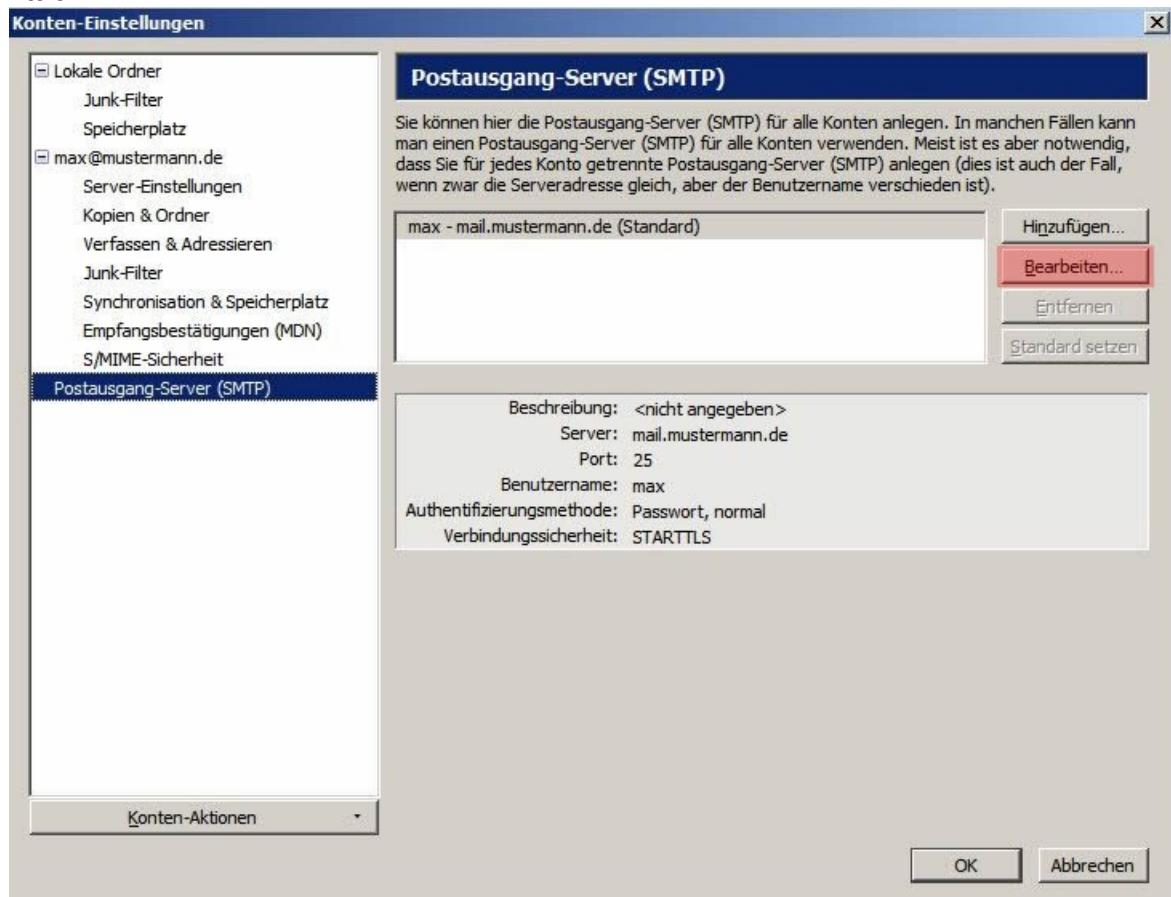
Konten-Einstellungen

Lokale Ordner
Junk-Filter
Speicherplatz
max@mustermann.de
Server-Einstellungen
Kopien & Ordner
Verfassen & Adressieren
Junk-Filter
Synchronisation & Speicherplatz
Empfangsbestätigungen (MDN)
S/MIME-Sicherheit
Postausgang-Server (SMTP)

Konten-Aktionen

Postausgang-Server (SMTP)

Sie können hier die Postausgang-Server (SMTP) für alle Konten anlegen. In manchen Fällen kann man einen Postausgang-Server (SMTP) für alle Konten verwenden. Meist ist es aber notwendig, dass Sie für jedes Konto getrennte Postausgang-Server (SMTP) anlegen (dies ist auch der Fall, wenn zwar die Serveradresse gleich, aber der Benutzername verschieden ist).

max - mail.mustermann.de (Standard)

Hinzufügen...
Bearbeiten...
Entfernen
Standard setzen

| | |
|---|---|
| Beschreibung: | <nicht angegeben> |
| Server: | mail.mustermann.de |
| Port: | 25 |
| Benutzername: | max |
| Authentifizierungsmethode: | Passwort, normal |
| Verbindungssicherheit: | STARTTLS |

OK
Abbrechen